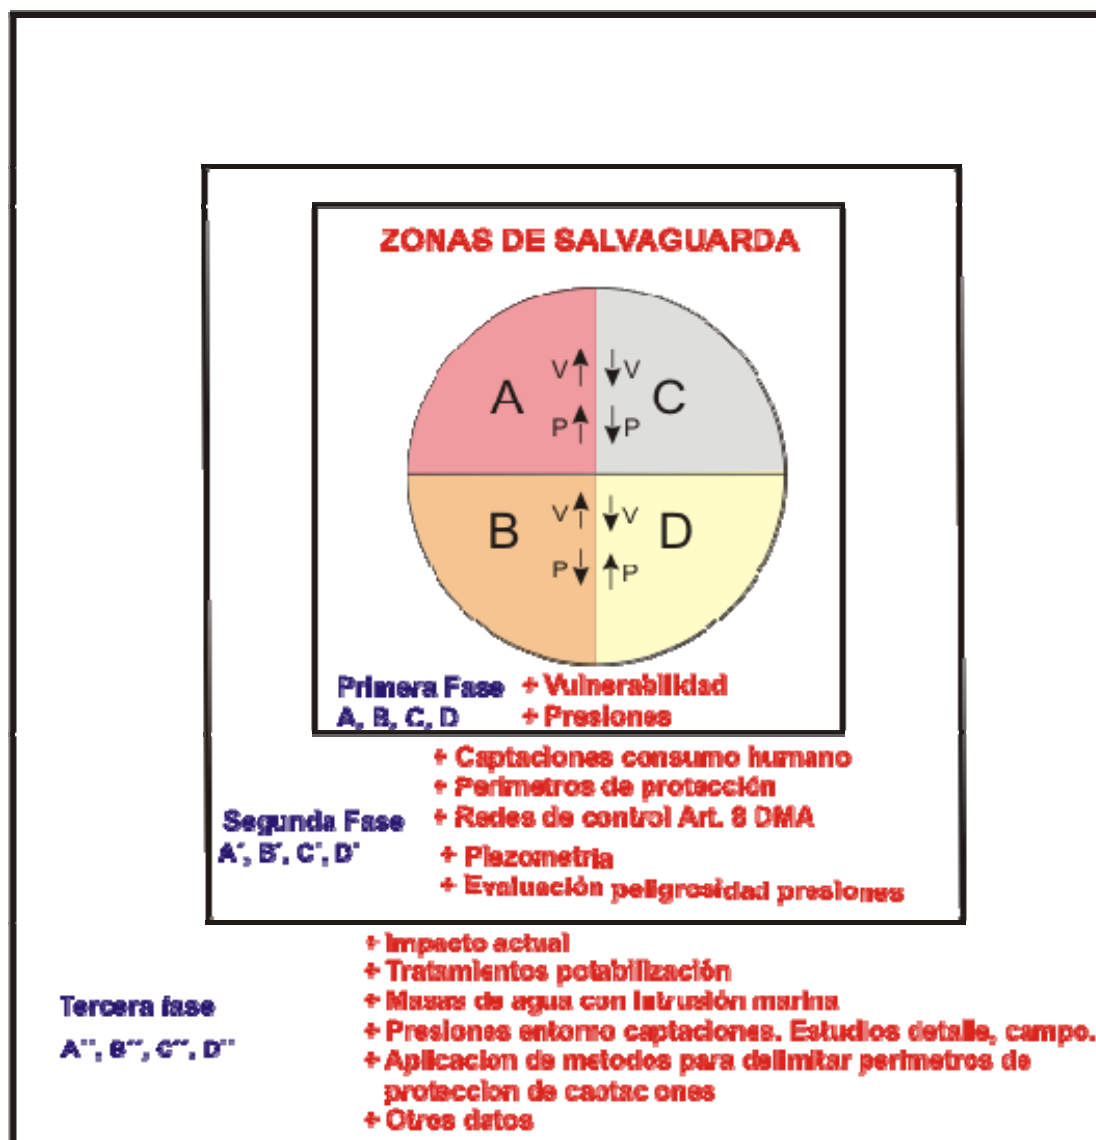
ZONAS DE SALVAGUARDA

A V↑ P↑

C ↓V ↓P

B V↑ P↓

D ↓V ↑P

Primera Fase
A, B, C, D

+ Vulnerabilidad
+ Presiones

Segunda Fase
A', B', C', D'

+ Captaciones consumo humano
+ Perimetros de protección
+ Redes de control Art. 8 DMA
+ Piezometria
+ Evaluación peligrosidad presiones

Tercera fase
A'', B'', C'', D''

+ Impacto actual
+ Tratamientos potabilización
+ Masas de agua con intrusión marina
+ Presiones entorno captaciones. Estudios detalle, campo.
+ Aplicacion de metodos para delimitar perimetros de protección de caotac ones
+ Otros datos